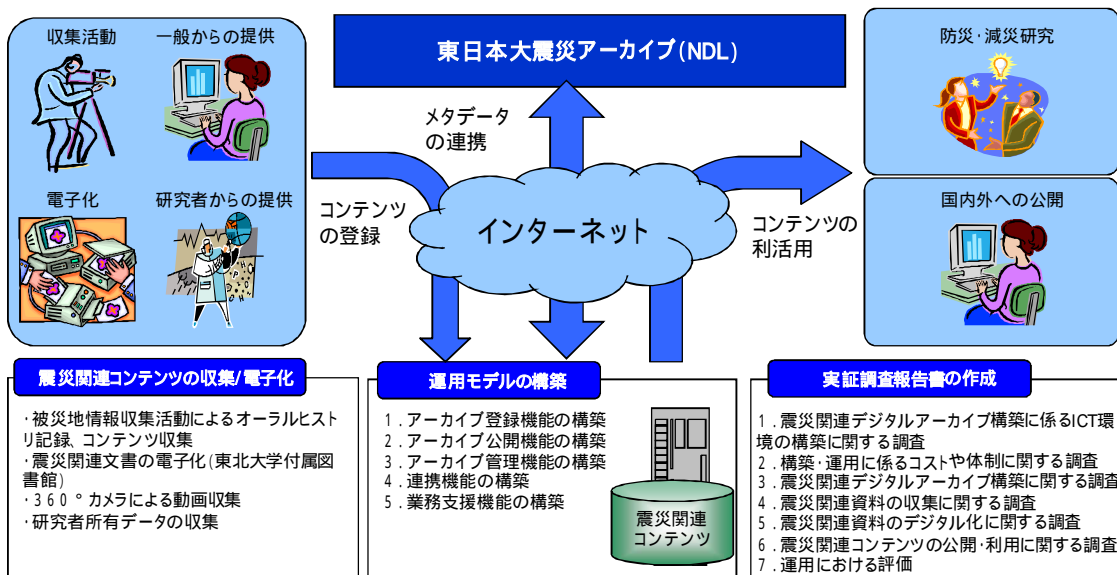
収集活動

一般からの提供

電子化

研究者からの提供

東日本大震災アーカイブ(NDL)

メタデータの連携

コンテンツの登録

インターネット

コンテンツの利活用

防災･減災研究

国内外への公開

震災関連コンテンツの収集/電子化

･被災地情報収集活動によるオーラルヒストリ記録、コンテンツ収集
･震災関連文書の電子化(東北大学付属図書館)
･３６０°カメラによる動画収集
･研究者所有データの収集

運用モデルの構築

１.アーカイブ登録機能の構築
２.アーカイブ公開機能の構築
３.アーカイブ管理機能の構築
４.連携機能の構築
５.業務支援機能の構築

震災関連コンテンツ

実証調査報告書の作成

１.震災関連デジタルアーカイブ構築に係るICT環境の構築に関する調査
２.構築･運用に係るコストや体制に関する調査
３.震災関連デジタルアーカイブ構築に関する調査
４.震災関連資料の収集に関する調査
５.震災関連資料のデジタル化に関する調査
６.震災関連コンテンツの公開･利用に関する調査
７.運用における評価